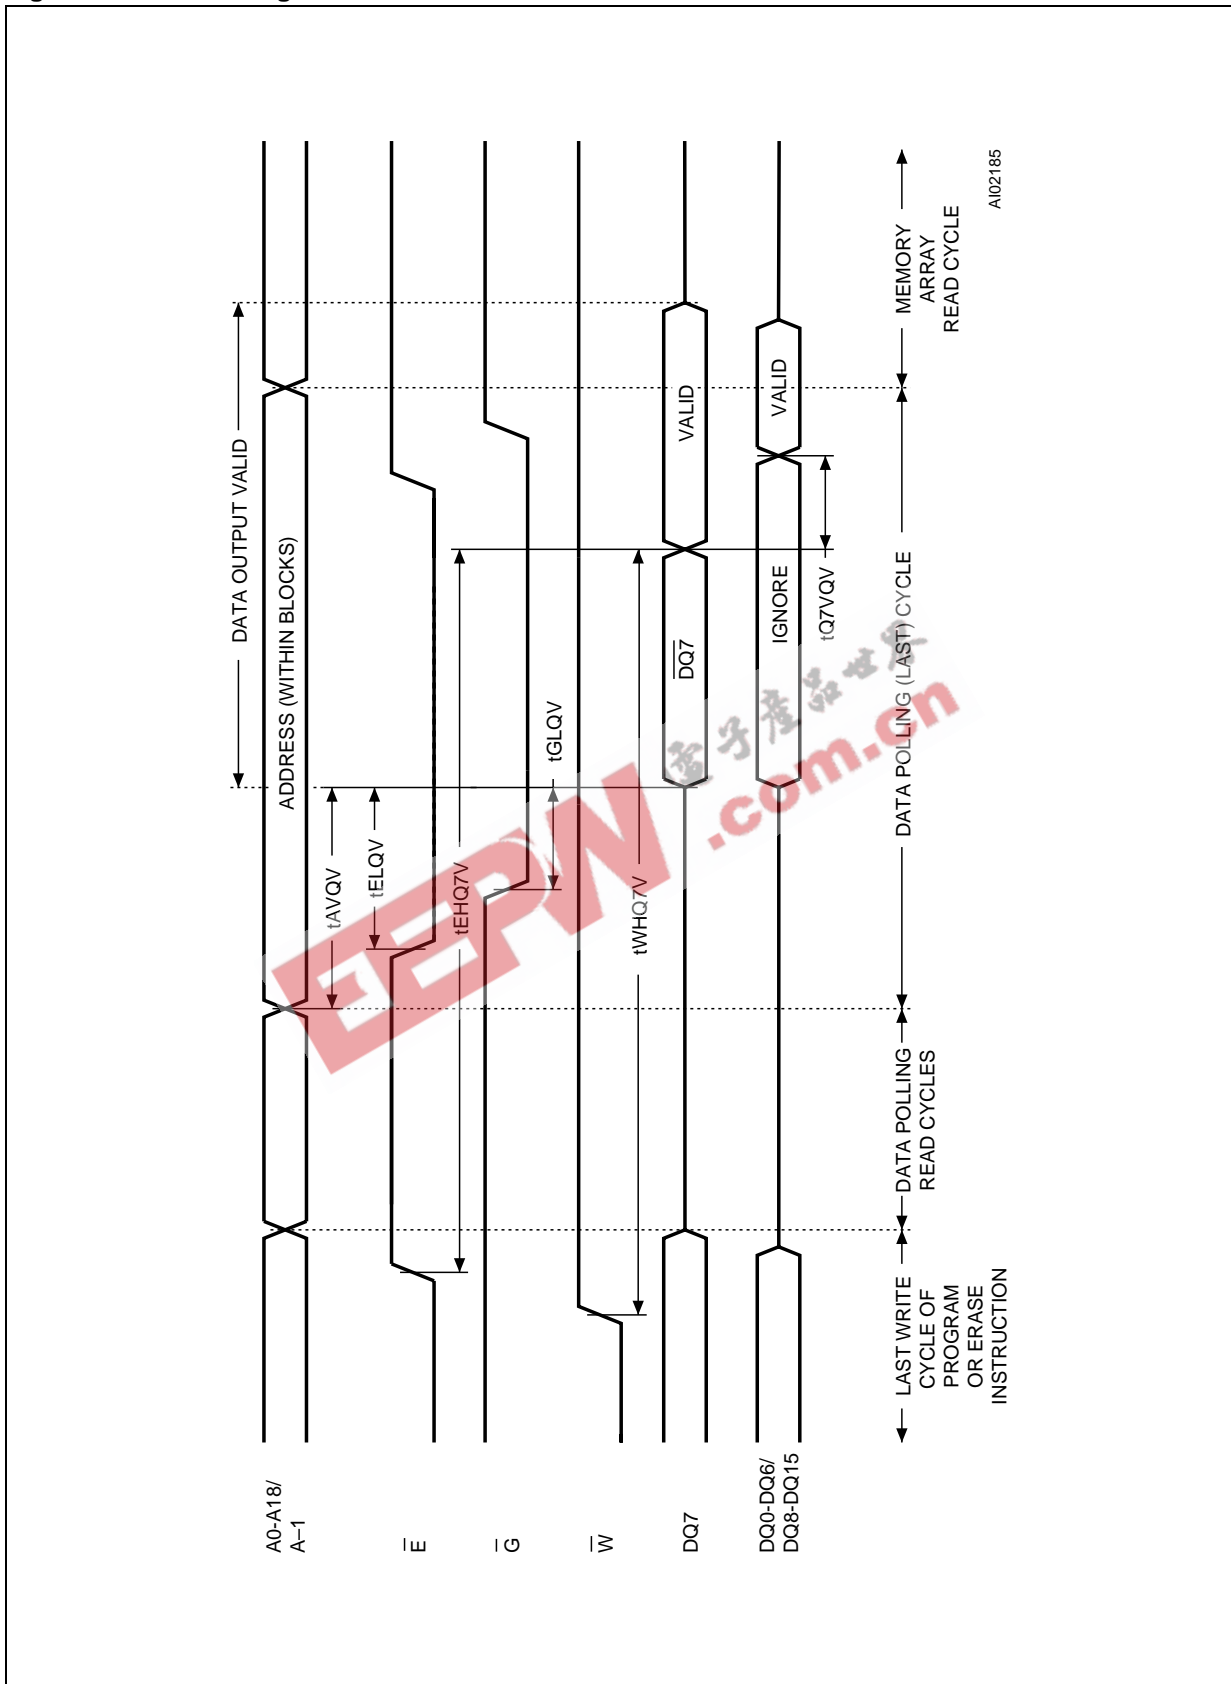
A0-A18/ A–1

$\overline{E}$

$\overline{G}$

$\overline{W}$

DQ7

DQ0-DQ6/ DQ8-DQ15

DATA OUTPUT VALID

ADDRESS (WITHIN BLOCKS)

tAVQV

tELQV

tEHQ7V

tGLQV

tWHQ7V

$\overline{DQ7}$

VALID

IGNORE

VALID

tQ7VQV

LAST WRITE CYCLE OF PROGRAM OR ERASE INSTRUCTION

DATA POLLING READ CYCLES

DATA POLLING (LAST) CYCLE

MEMORY ARRAY READ CYCLE

AI02185

EEPW .com.cn 电子产品世界